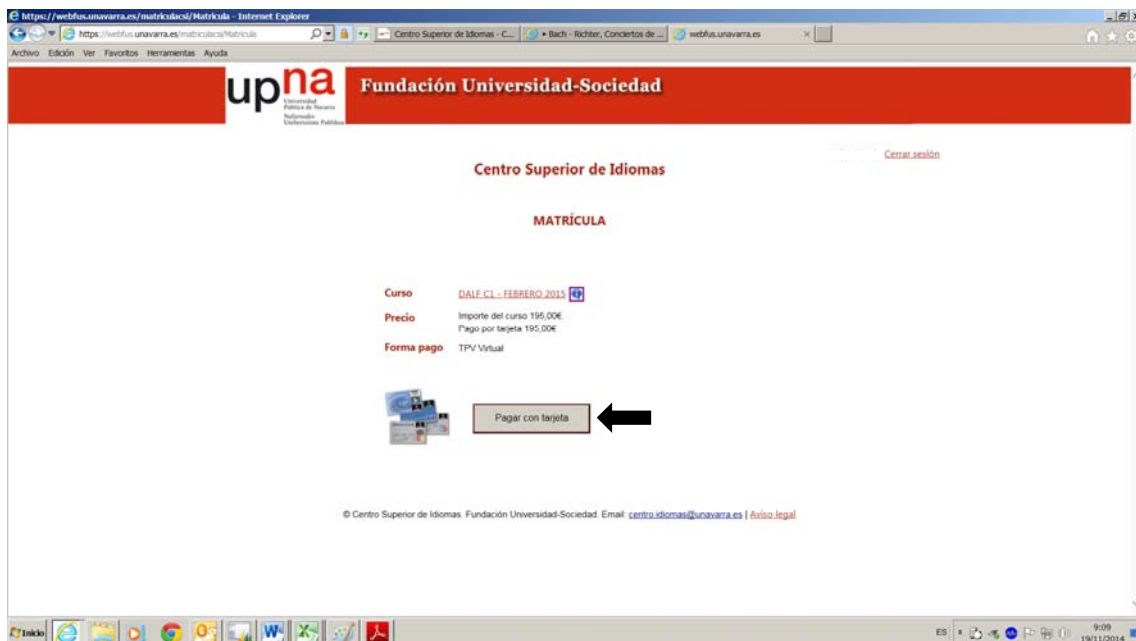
https://webfus.unavarra.es/matriculacsi/Matricula - Internet Explorer

https://webfus.unavarra.es/matriculacsi/Matricula

Centro Superior de Idiomas - C... | • Bach - Richter, Conciertos de ... | webfus.unavarra.es

Archivo Edición Ver Favoritos Herramientas Ayuda

upna Universidad Pública de Navarra Nafarroako Unibertsitate Publikoa

Fundación Universidad-Sociedad

Cerrar sesión

Centro Superior de Idiomas

MATRÍCULA

Curso DALF C1 - FEBRERO 2015

Precio Importe del curso 195,00€. Pago por tarjeta 195,00€

Forma pago TPV Virtual

Pagar con tarjeta

© Centro Superior de Idiomas. Fundación Universidad-Sociedad. Email: centro.idiomas@unavarra.es | Aviso legal

Inicio

ES

9:09
19/11/2014